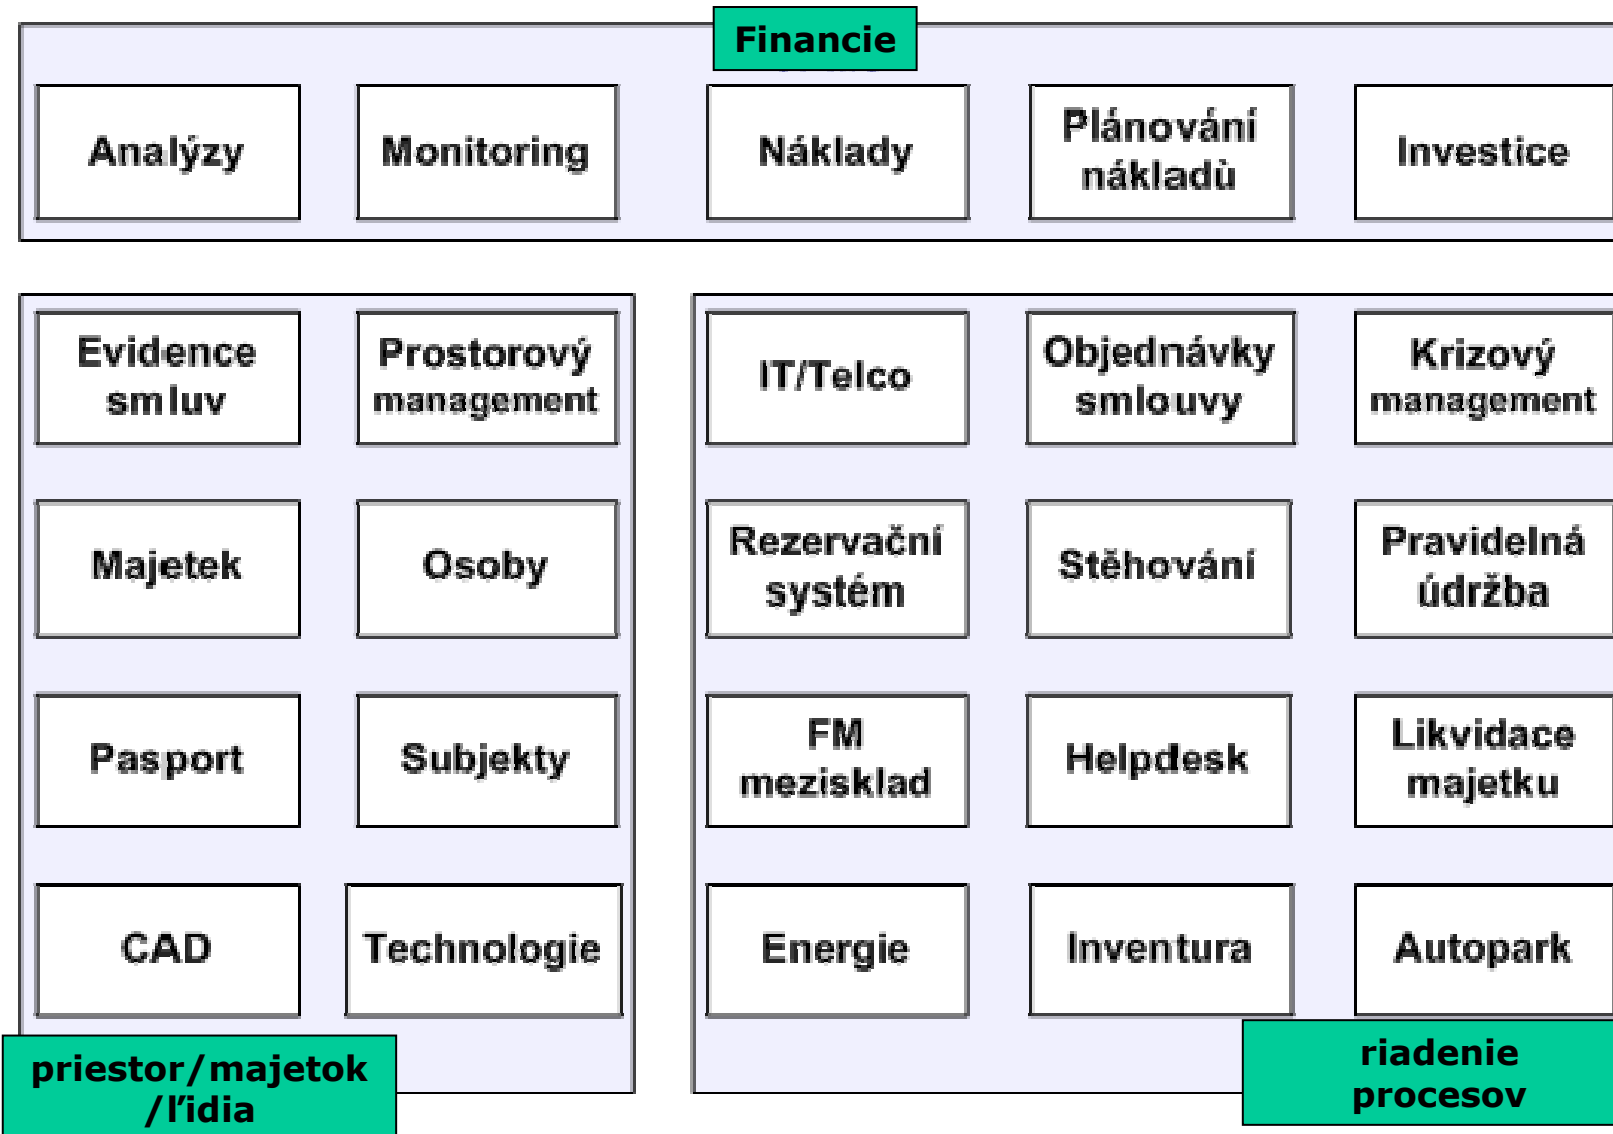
Financie

Analýzy

Monitoring

Náklady

Plánování nákladù

Investice

Evidence smluv

Prostorový management

Majetek

Osoby

Pasport

Subjekty

CAD

Technologie

priestor/majetok /ľidia

IT/Telco

Objednávky smlouvy

Krizový management

Rezervační systém

Stěhování

Pravidelná údržba

FM mezisklad

Helpdesk

Likvidace majetku

Energie

Inventura

Autopark

riadenie procesov